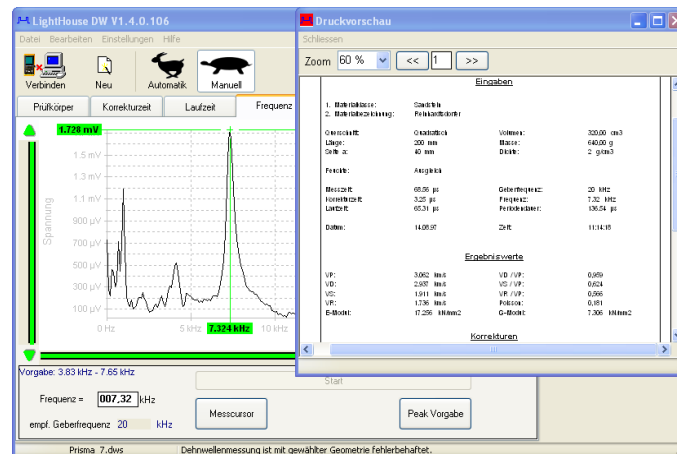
LightHouse DW V1.4.0.106
Datei Bearbeiten Einstellungen Hilfe
Verbinden Neu Automatik Manuell
Prüfkörper Korrekturzeit Laufzeit Frequenz
1.728 mV
1.5 mV
1.3 mV
1.1 mV
900 µV
700 µV
500 µV
300 µV
100 µV
Spannung
0 Hz 5 kHz 7.324 kHz 10 kHz
Vorgabe: 3.83 kHz - 7.65 kHz
Start
Frequenz = 007,32 kHz
empf. Geberfrequenz 20 kHz
Messcursor
Peak Vorgabe
Prisma 7.dws Dehnwellenmessung ist mit gewählter Geometrie fehlerbehaftet.

Druckvorschau
Schliessen
Zoom 60 % << 1 >>
Eingaben
1. Materialklasse: Sandstein
2. Materialbezeichnung: Feinkornsandstein
Querschnitt: Quadratisch Volumen: 320,00 cm3
Länge: 200 mm Masse: 640,00 g
Seite a: 40 mm Dichte: 2 g/cm3
Feuchte: Ausgleich
Messzeit: 68,56 µs Geberfrequenz: 20 kHz
Korrekturzeit: 3,25 µs Frequenz: 7,32 kHz
Laufzeit: 65,31 µs Periodendauer: 136,54 µs
Datum: 14.08.07 Zeit: 11:14:18
Ergebniswerte
VP: 3,062 km/s VD / VP: 0,959
VD: 2,937 km/s VS / VP: 0,624
VS: 1,911 km/s VR / VP: 0,566
VR: 1,736 km/s Poisson: 0,181
E-Modul: 17,256 kN/mm2 G-Modul: 7,306 kN/mm2
Korrekturen